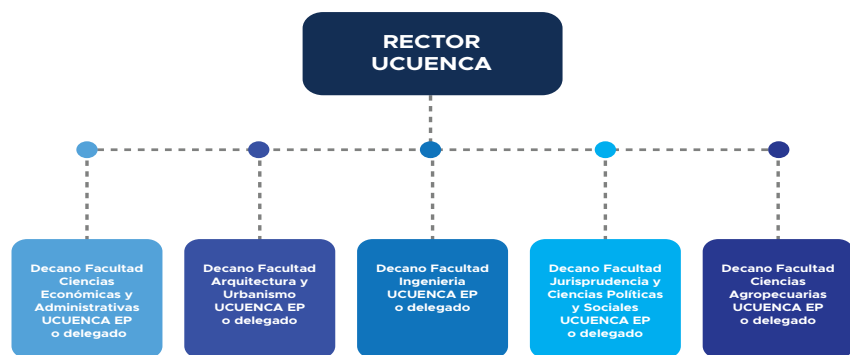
RECTOR UCUENCA

Decano Facultad Ciencias Económicas y Administrativas UCUENCA EP o delegado

Decano Facultad Arquitectura y Urbanismo UCUENCA EP o delegado

Decano Facultad Ingeniería UCUENCA EP o delegado

Decano Facultad Jurisprudencia y Ciencias Políticas y Sociales UCUENCA EP o delegado

Decano Facultad Ciencias Agropecuarias UCUENCA EP o delegado